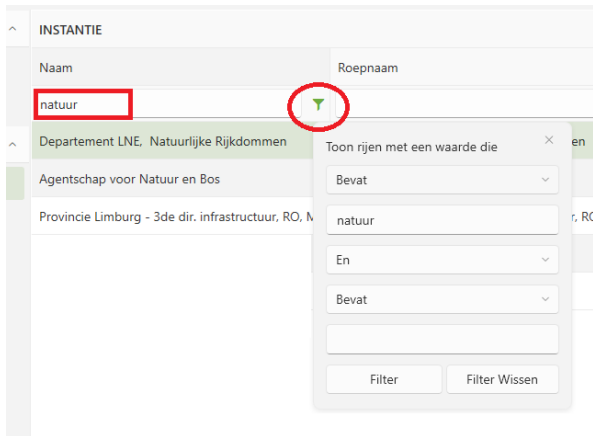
INSTANTIE

Naam

Roepnaam

natuur

Departement LNE, Natuurlijke Rijkdommen

en

Agentschap voor Natuur en Bos

Provincie Limburg - 3de dir. infrastructuur, RO, M

r, RO

Toon rijen met een waarde die

×

Bevat

natuur

En

Bevat

Filter

Filter Wissen